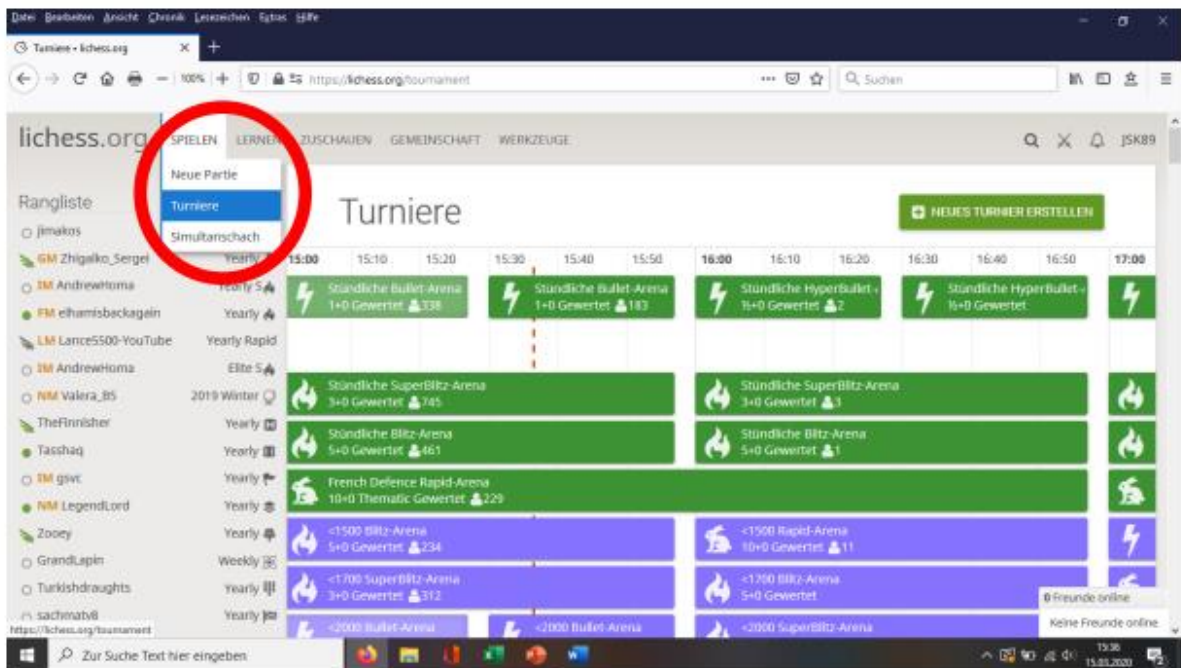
Datei Bearbeiten Ansicht Chronik Lesezeichen Extras Hilfe

Turniere • lichess.org

100% https://lichess.org/tournament

Suchen

lichess.org SPIELEN LERNEN ZUSCHAUEN GEMEINSCHAFT WERKZEUGE JSK89

Neue Partie
Turniere
Simultanschach

Rangliste
jimakos
GM Zhigalko_Sergei Yearly
IM AndrewHoma Yearly S
FM elhamisbackagain Yearly
LM Lance5500-YouTube Yearly Rapid
IM AndrewHoma Elite S
NM Valera_BS 2019 Winter
TheFinnisher Yearly
Tasshaq Yearly
IM gsvc Yearly
NM LegendLord Yearly
Zooey Yearly
GrandLapin Weekly
Turkishdraughts Yearly
sachmatv8 Yearly

Turniere

NEUES TURNIER ERSTELLEN

15:00 15:10 15:20 15:30 15:40 15:50 16:00 16:10 16:20 16:30 16:40 16:50 17:00

Stündliche Bullet-Arena 1+0 Gewertet 338
Stündliche Bullet-Arena 1+0 Gewertet 183
Stündliche HyperBullet-Arena ½+0 Gewertet 2
Stündliche HyperBullet-Arena ½+0 Gewertet
Stündliche SuperBlitz-Arena 3+0 Gewertet 745
Stündliche SuperBlitz-Arena 3+0 Gewertet 3
Stündliche Blitz-Arena 5+0 Gewertet 461
Stündliche Blitz-Arena 5+0 Gewertet 1
French Defence Rapid-Arena 10+0 Thematic Gewertet 229
<1500 Blitz-Arena 5+0 Gewertet 234
<1500 Rapid-Arena 10+0 Gewertet 11
<1700 SuperBlitz-Arena 3+0 Gewertet 312
<1700 Blitz-Arena 5+0 Gewertet
<2000 Bullet-Arena
<2000 Bullet-Arena
<2000 SuperBlitz-Arena

0 Freunde online
Keine Freunde online

https://lichess.org/tournament

Zur Suche Text hier eingeben

15:38
15.03.2020